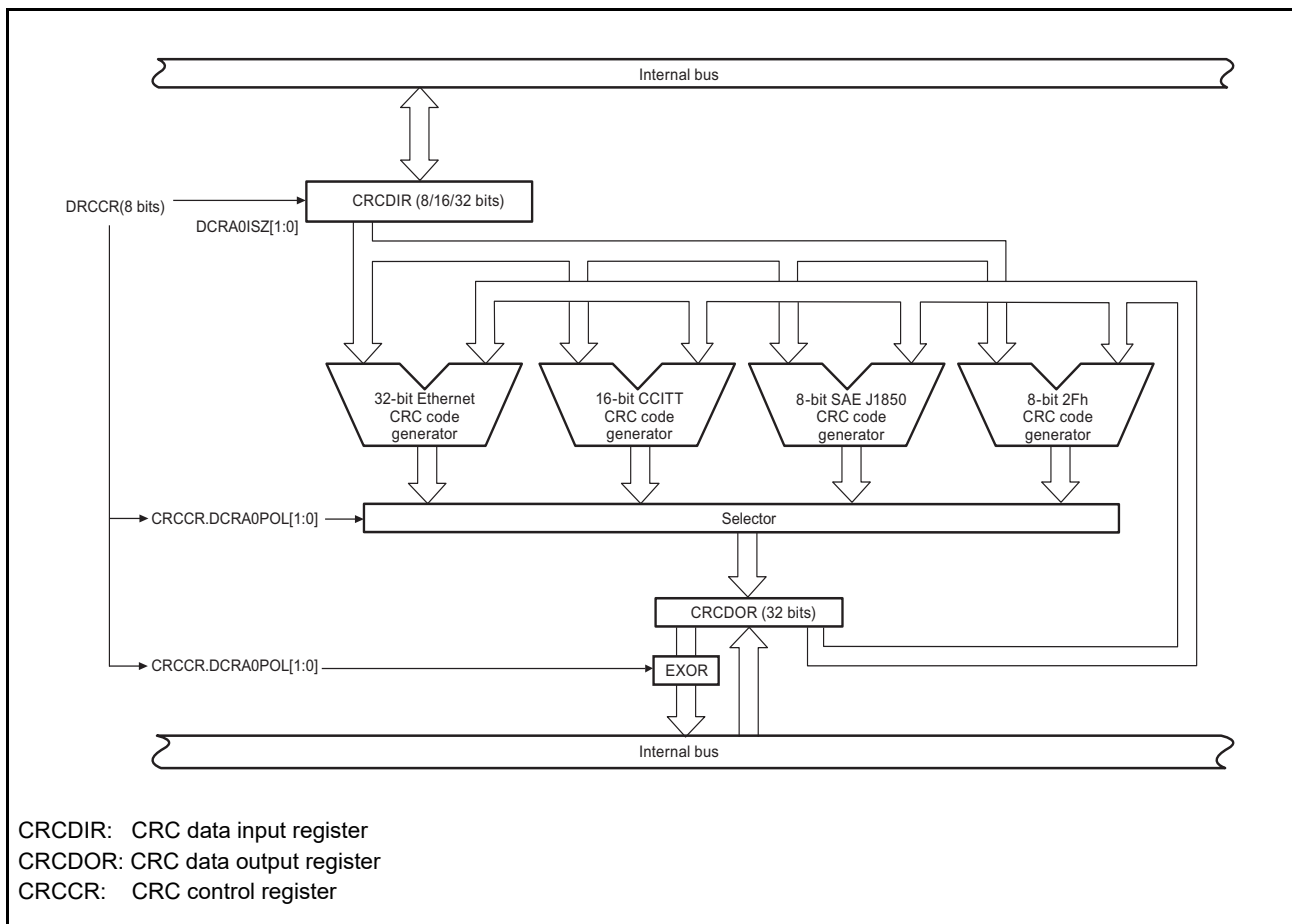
Internal bus

DRCCR(8 bits)

CRCDIR (8/16/32 bits)

DCRA0ISZ[1:0]

32-bit Ethernet CRC code generator

16-bit CCITT CRC code generator

8-bit SAE J1850 CRC code generator

8-bit 2Fh CRC code generator

CRCCR.DCRA0POL[1:0]

Selector

CRCDOR (32 bits)

CRCCR.DCRA0POL[1:0]

EXOR

Internal bus

CRCDIR: CRC data input register
CRCDOR: CRC data output register
CRCCR: CRC control register